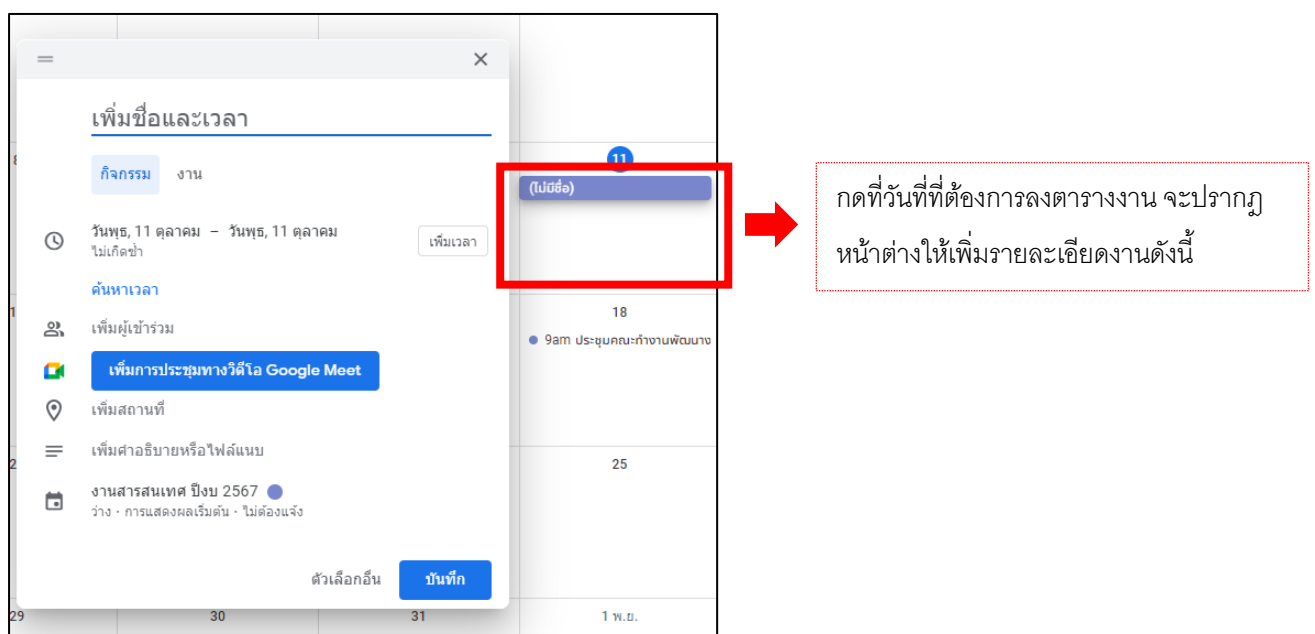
เพิ่มชื่อและเวลา

กิจกรรม งาน

วันพุธ, 11 ตุลาคม – วันพุธ, 11 ตุลาคม
ไม่เกิดซ้ำ

เพิ่มเวลา

ค้นหาเวลา

เพิ่มผู้เข้าร่วม

เพิ่มการประชุมทางวิดีโอ Google Meet

เพิ่มสถานที่

เพิ่มคำอธิบายหรือไฟล์แนบ

งานสารสนเทศ ปีงบ 2567
ว่าง • การแสดงผลเริ่มต้น • ไม่ต้องแจ้ง

ตัวเลือกอื่น บันทึก

8

11

(ไม่มีชื่อ)

1

18

9am ประชุมคณะทำงานพัฒนาง

2

25

29 30 31 1 พ.ย.

กดที่วันที่ที่ต้องการลงตารางงาน จะปรากฏหน้าต่างให้เพิ่มรายละเอียดงานดังนี้